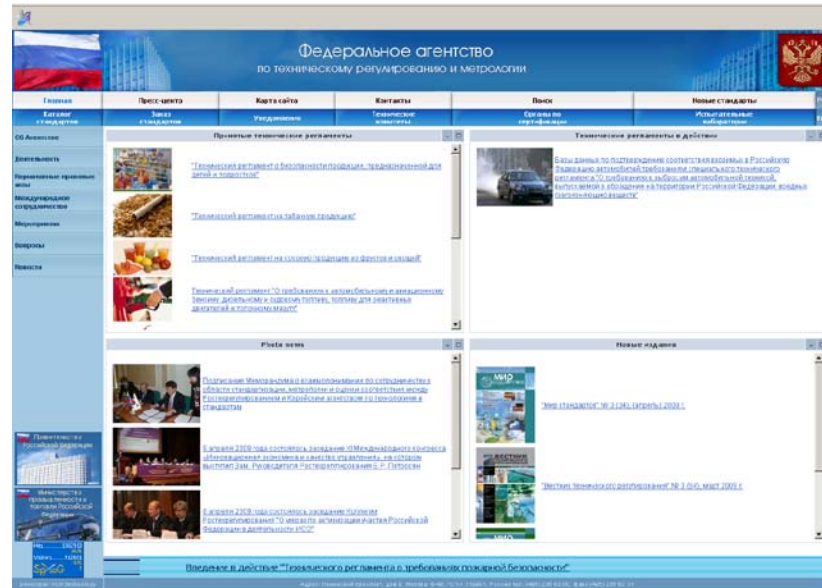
Федеральное агентство
по техническому регулированию и метрологии

Главная | Пресс-центр | Карта сайта | Контакты | Поиск | Новые стандарты
Каталог стандартов | Заказ стандартов | Уведомления | Технические комитеты | Органы по сертификации | Испытательные лаборатории

Об Агентстве
Деятельность
Нормативные правовые акты
Международное сотрудничество
Мероприятия
Вопросы
Новости

Принятые технические регламенты

"Технический регламент о безопасности продукции, предназначенной для детей и подростков"

"Технический регламент на табачную продукцию"

"Технический регламент на соковую продукцию из фруктов и овощей"

Технический регламент "О требованиях к автомобильному и авиационному бензину, дизельному и судовому топливу, топливу для реактивных двигателей и топочному мазуту"

Технические регламенты в действии

Базы данных по подтверждению соответствия веерным в Российскую Федерацию автомобилей требованиям специального технического регламента "О требованиях к выбросам автомобильной техникой, выпускаемой в обращение на территории Российской Федерации, вредных (загрязняющих) веществ"

Photo news

Подписание Меморандума о взаимопонимании по сотрудничеству в области стандартизации, метрологии и оценки соответствия между Ростехрегулированием и Корейским агентством по технологиям и стандартам

8 апреля 2009 года состоялось заседание IX Международного конгресса "Всеобщее управление экономикой и качеством управления", на котором выступил Зам. Руководителя Ростехрегулирования Е.Р. Петросян

8 апреля 2009 года состоялось заседание Коллегии Ростехрегулирования "О мерах по активизации участия Российской Федерации в деятельности ИСО"

Новые издания

"Мир стандартов" № 3 (34) (апрель) 2009 г.

"Вестник технического регулирования" № 3 (64), март 2009 г.

Правительство Российской Федерации

Министерство промышленности и торговли Российской Федерации

Введение в действие "Технического регламента о требованиях пожарной безопасности"

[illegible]